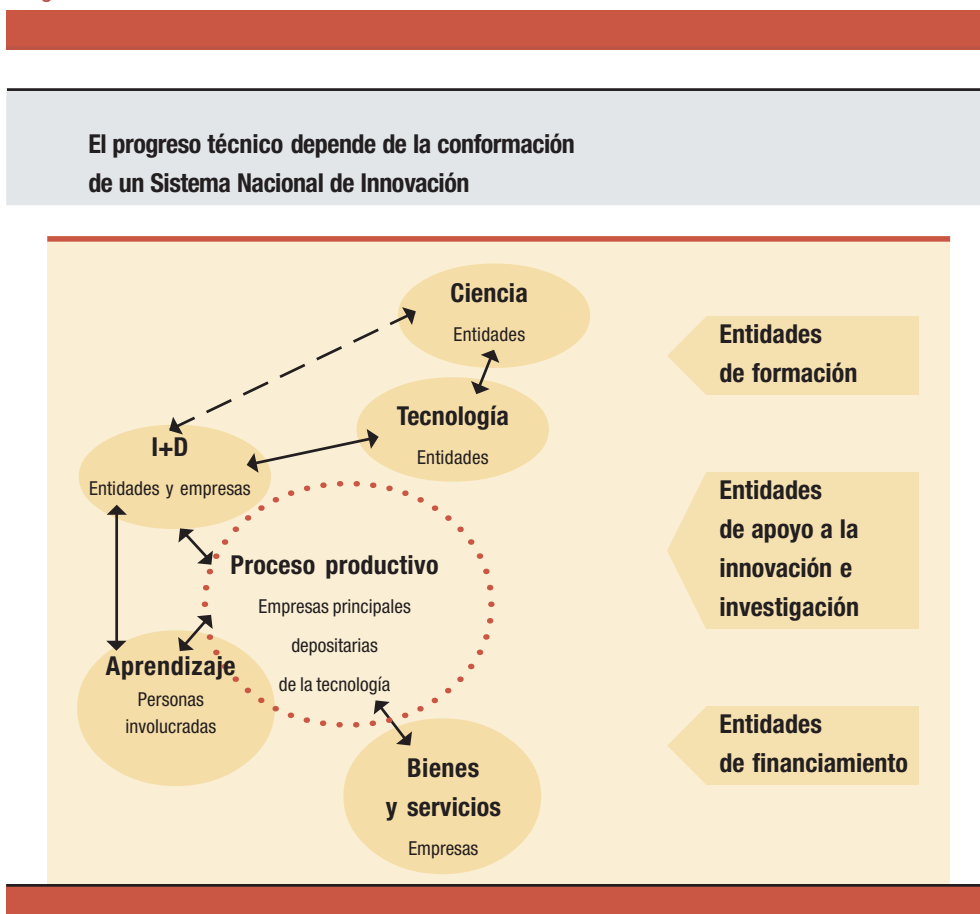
El progreso técnico depende de la conformación de un Sistema Nacional de Innovación

Ciencia
Entidades

Tecnología
Entidades

I+D
Entidades y empresas

Proceso productivo
Empresas principales depositarias de la tecnología

Aprendizaje
Personas involucradas

Bienes y servicios
Empresas

Entidades de formación

Entidades de apoyo a la innovación e investigación

Entidades de financiamiento